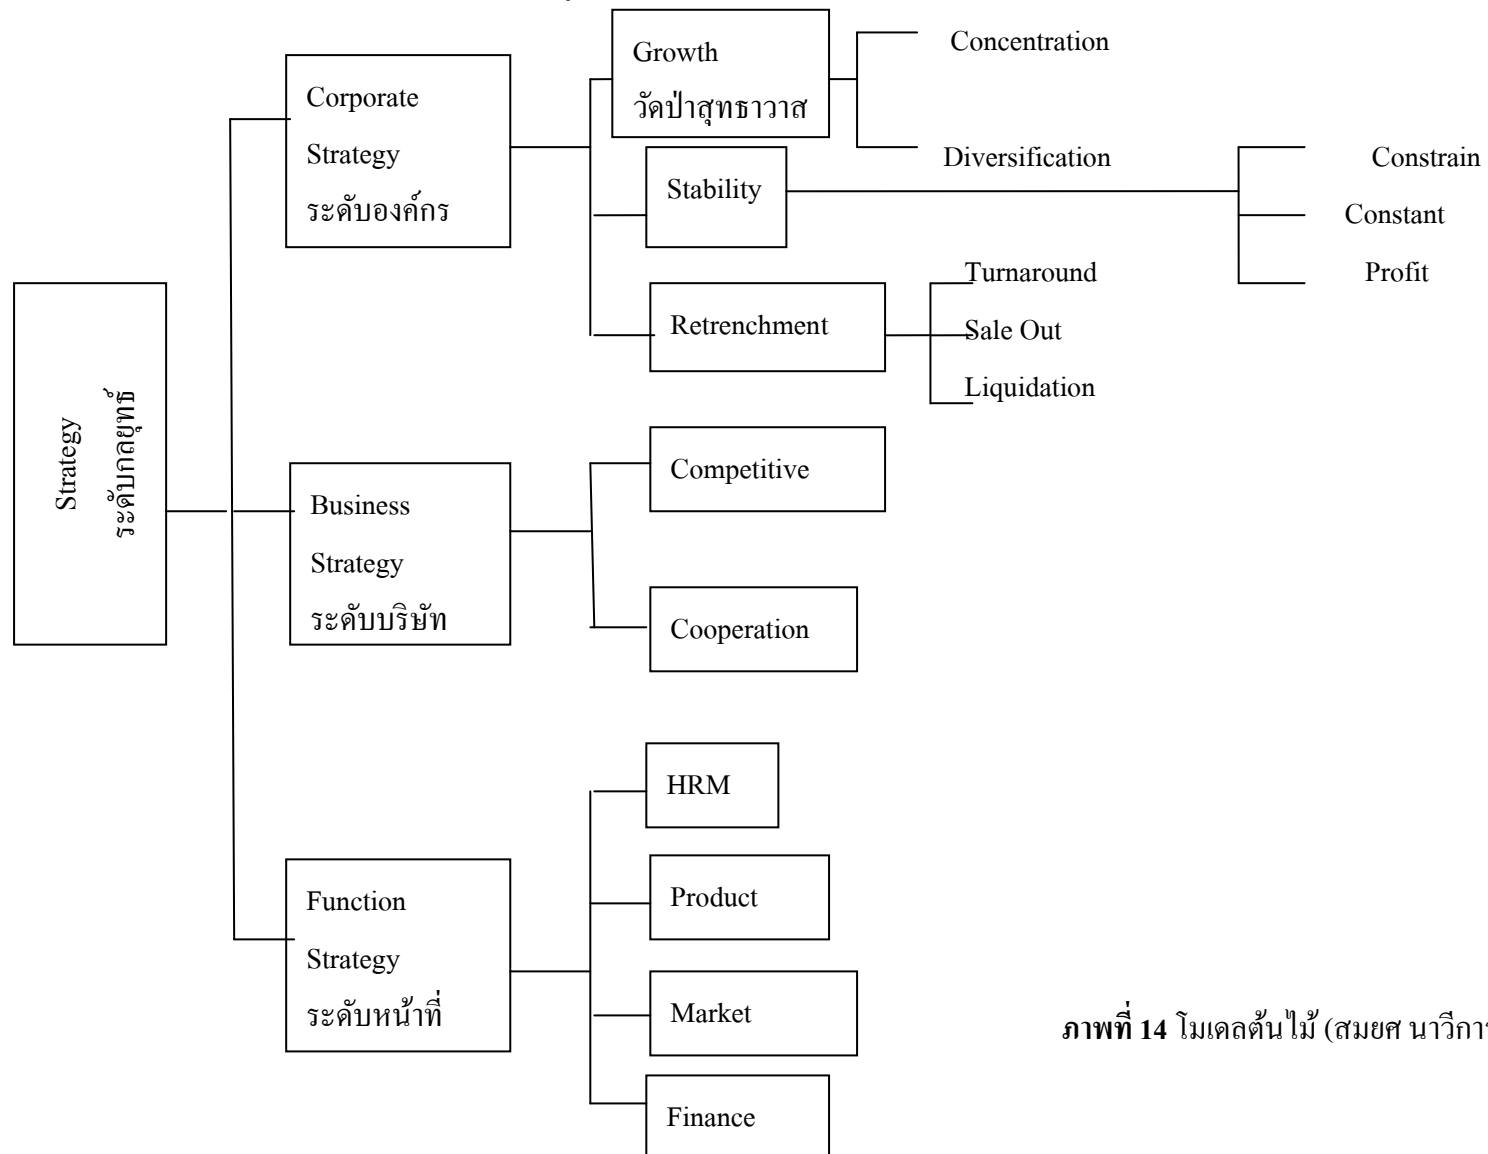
Strategy
ระดับกลยุทธ์

Corporate Strategy ระดับองค์กร

Growth วัดป่าสุทธาวาส

Concentration

Diversification

Constrain

Constant

Profit

Stability

Retrenchment

Turnaround

Sale Out

Liquidation

Business Strategy ระดับบริษัท

Competitive

Cooperation

Function Strategy ระดับหน้าที่

HRM

Product

Market

Finance

**ภาพที่ 14** โมเดลต้นไม้ (สมยศ นาวีกา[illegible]